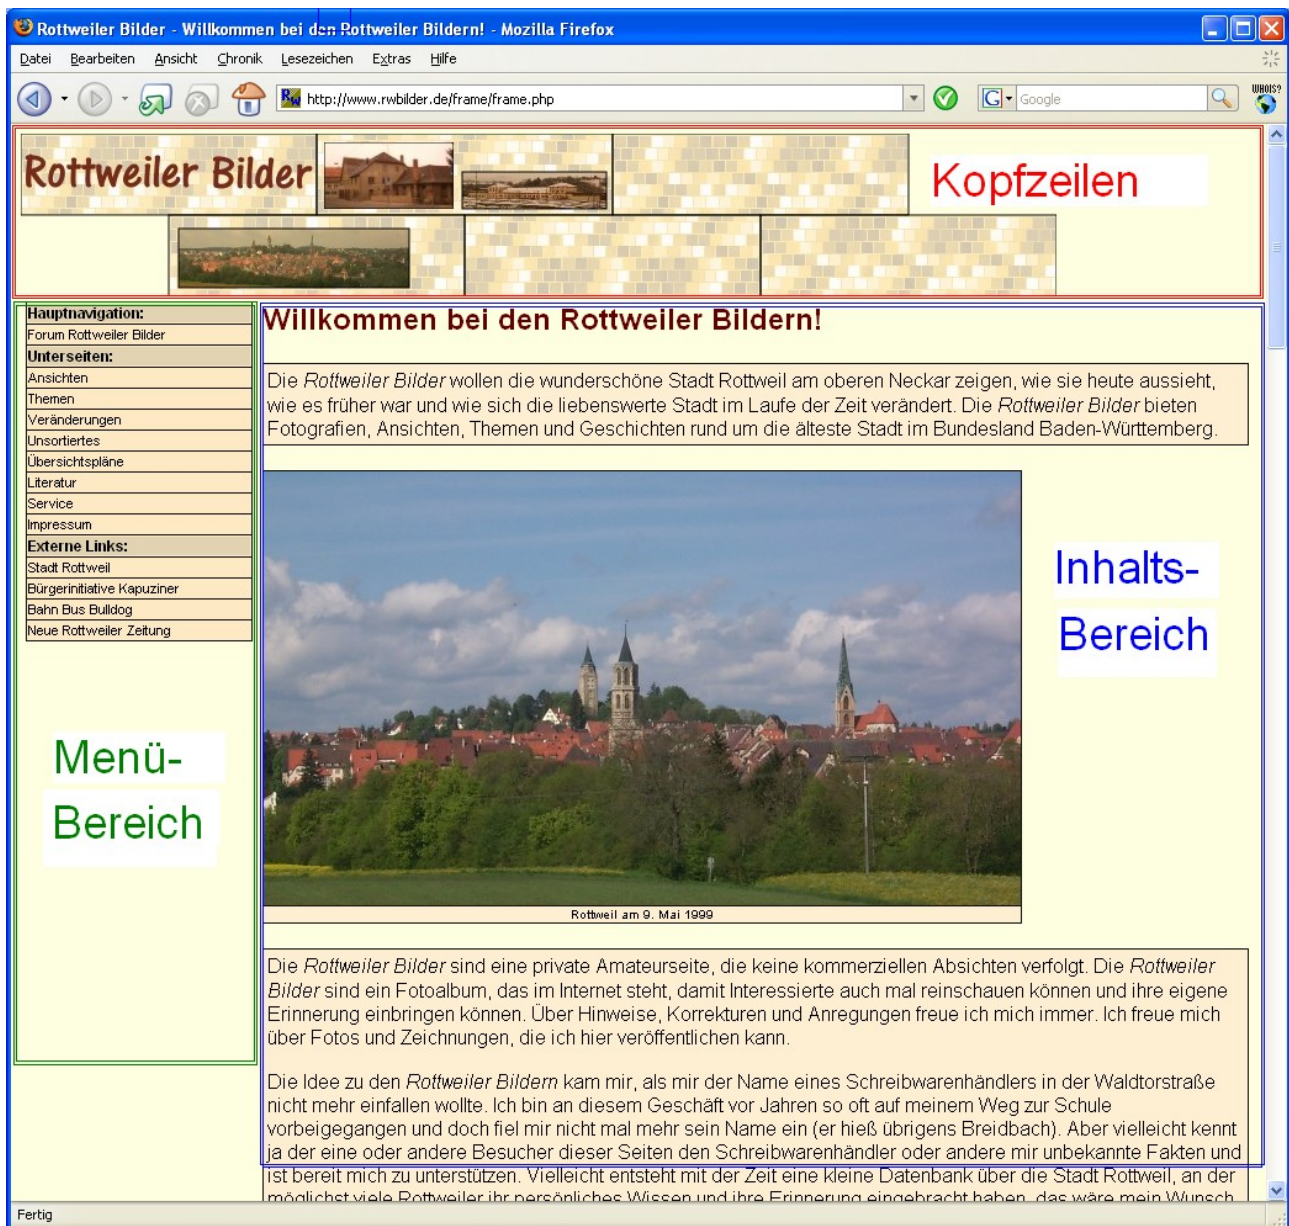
Rottweiler Bilder - Willkommen bei den Rottweiler Bildern! - Mozilla Firefox

Datei Bearbeiten Ansicht Chronik Lesezeichen Extras Hilfe

http://www.rwbilder.de/frame/frame.php

Google

WHOIS?

Rottweiler Bilder

Kopfzeilen

Hauptnavigation:
Forum Rottweiler Bilder
Unterseiten:
Ansichten
Themen
Veränderungen
Unsortiertes
Übersichtspläne
Literatur
Service
Impressum
Externe Links:
Stadt Rottweil
Bürgerinitiative Kapuziner
Bahn Bus Bulldog
Neue Rottweiler Zeitung

Menü-
Bereich

Willkommen bei den Rottweiler Bildern!

Die Rottweiler Bilder wollen die wunderschöne Stadt Rottweil am oberen Neckar zeigen, wie sie heute aussieht, wie es früher war und wie sich die liebenswerte Stadt im Laufe der Zeit verändert. Die Rottweiler Bilder bieten Fotografien, Ansichten, Themen und Geschichten rund um die älteste Stadt im Bundesland Baden-Württemberg.

Inhalts-
Bereich

Rottweil am 9. Mai 1999

Die Rottweiler Bilder sind eine private Amateurseite, die keine kommerziellen Absichten verfolgt. Die Rottweiler Bilder sind ein Fotoalbum, das im Internet steht, damit Interessierte auch mal reinschauen können und ihre eigene Erinnerung einbringen können. Über Hinweise, Korrekturen und Anregungen freue ich mich immer. Ich freue mich über Fotos und Zeichnungen, die ich hier veröffentlichen kann.

Die Idee zu den Rottweiler Bildern kam mir, als mir der Name eines Schreibwarenhändlers in der Waldtorstraße nicht mehr einfallen wollte. Ich bin an diesem Geschäft vor Jahren so oft auf meinem Weg zur Schule vorbeigegangen und doch fiel mir nicht mal mehr sein Name ein (er hieß übrigens Breidbach). Aber vielleicht kennt ja der eine oder andere Besucher dieser Seiten den Schreibwarenhändler oder andere mir unbekannte Fakten und ist bereit mich zu unterstützen. Vielleicht entsteht mit der Zeit eine kleine Datenbank über die Stadt Rottweil, an der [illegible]

Fertig